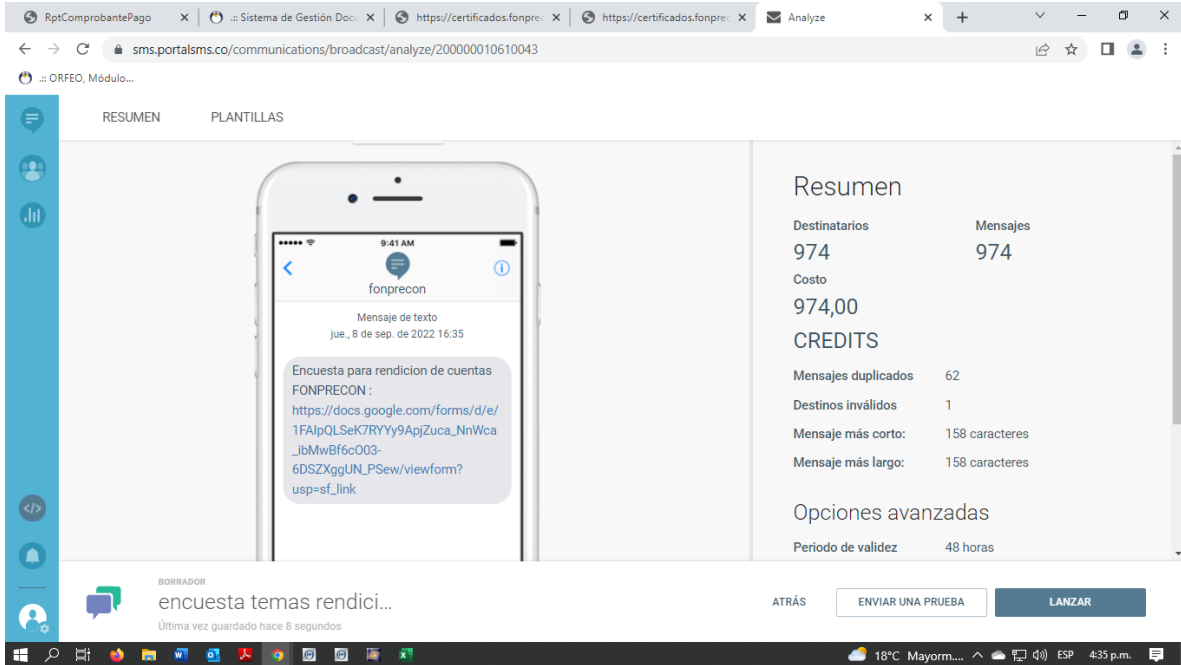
RptComprobantePago
.:: Sistema de Gestión Docu
https://certificados.fonpre
https://certificados.fonpre
Analyze
sms.portalsms.co/communications/broadcast/analyze/200000010610043
.:: ORFEO, Módulo...

RESUMEN
PLANTILLAS

9:41 AM
fonprecon
Mensaje de texto
jue., 8 de sep. de 2022 16:35
Encuesta para rendicion de cuentas FONPRECON : https://docs.google.com/forms/d/e/1FAIpQLSeK7RYYy9ApjZuca_NnWca_ibMwBf6cO03-6DSZXggUN_PSew/viewform?usp=sf_link

Resumen
Destinatarios
974
Mensajes
974
Costo
974,00
CREDITS
Mensajes duplicados 62
Destinos inválidos 1
Mensaje más corto: 158 caracteres
Mensaje más largo: 158 caracteres
Opciones avanzadas
Periodo de validez 48 horas

BORRADOR
encuesta temas rendici...
Última vez guardado hace 8 segundos
ATRÁS
ENVIAR UNA PRUEBA
LANZAR

18°C Mayorm... ESP 4:35 p.m.